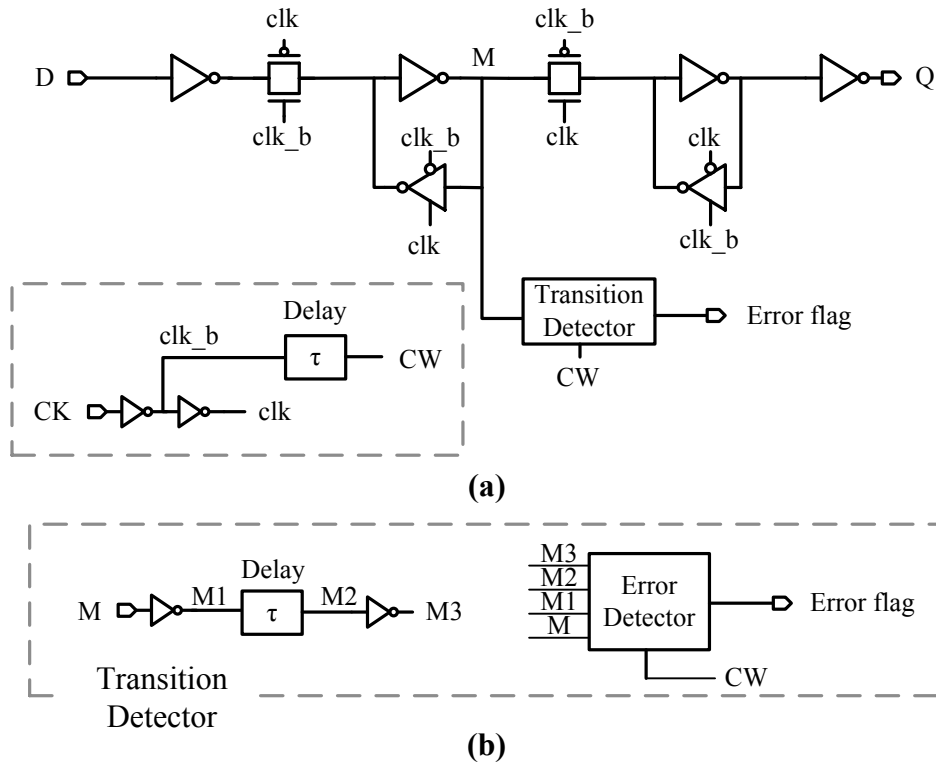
clk
clk_b
D
clk_b
M
clk
clk_b
clk
Q
clk_b
clk
clk
clk_b
Delay
clk_b
τ
CW
CK
clk
Transition Detector
Error flag
CW
(a)
Delay
M
M1
τ
M2
M3
M3
M2
M1
M
Error Detector
Error flag
CW
Transition Detector
(b)